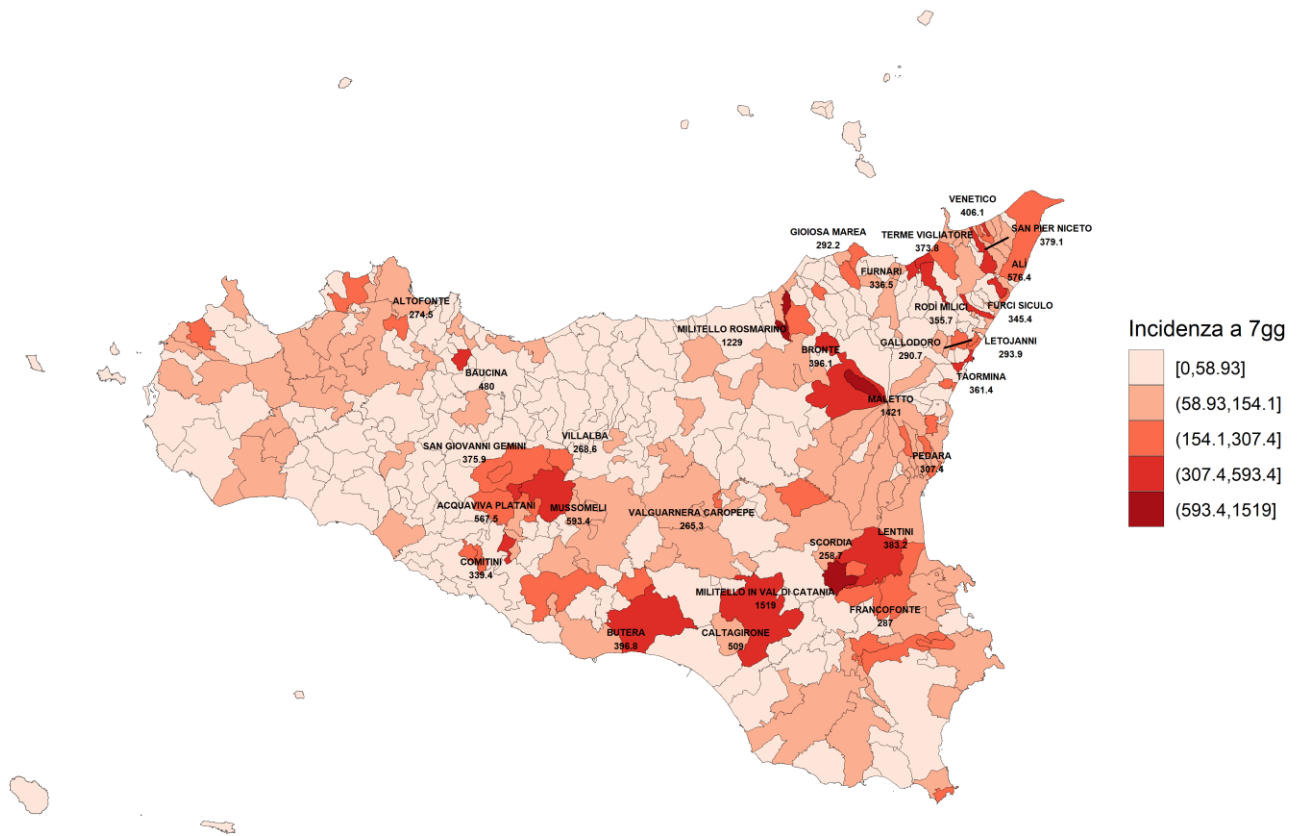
VENETICO
406.1

GIOIOSA MAREA
292.2

TERME VIGLIATORE
373.8

SAN PIER NICETO
379.1

FURNARI
336.5

ALÌ
576.4

ALTOFONTE
274.5

RODÌ MILICI
355.7

FURCI SICULO
345.4

MILITELLO ROSMARINO
1229

GALLODORO
290.7

LETOJANNI
293.9

BRONTE
396.1

BAUCINA
480

TAORMINA
361.4

MALETTO
1421

SAN GIOVANNI GEMINI
375.9

VILLALBA
268.6

PEDARA
307.4

ACQUAVIVA PLATANI
567.5

MUSSOMELI
593.4

VALGUARNERA CAROPEPE
265.3

LENTINI
383.2

SCORDIA
258.7

COMITINI
339.4

MILITELLO IN VAL DI CATANIA
1519

FRANCOFONTE
287

BUTERA
396.8

CALTAGIRONE
509

Incidenza a 7gg
[0,58.93]
(58.93,154.1]
(154.1,307.4]
(307.4,593.4]
(593.4,1519]